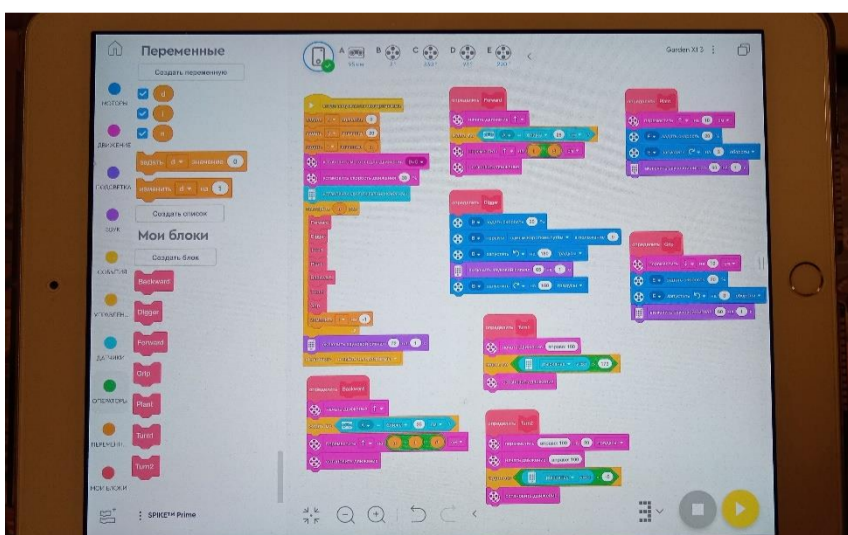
Переменные

Создать переменную

МОТОРЫ

ДВИЖЕНИЕ

ПОДСВЕТКА

ЗВУК

СОБЫТИЯ

УПРАВЛЕН...

ДАТЧИКИ

ОПЕРАТОРЫ

ПЕРЕМЕН...

МОИ БЛОКИ

d

i

a

задать d на значение 0

изменить d на 1

Создать список

Мои блоки

Создать блок

Backward

Digger

Forward

Grip

Plast

Turn1

Turn2

A B C D E

Garden XI 3

SPIKE™ Prime

определить Forward

определить Digger

определить Grip

определить Plast

определить Backward

определить Turn1

определить Turn2

отрегулир 100

отрегулир 100

100

100